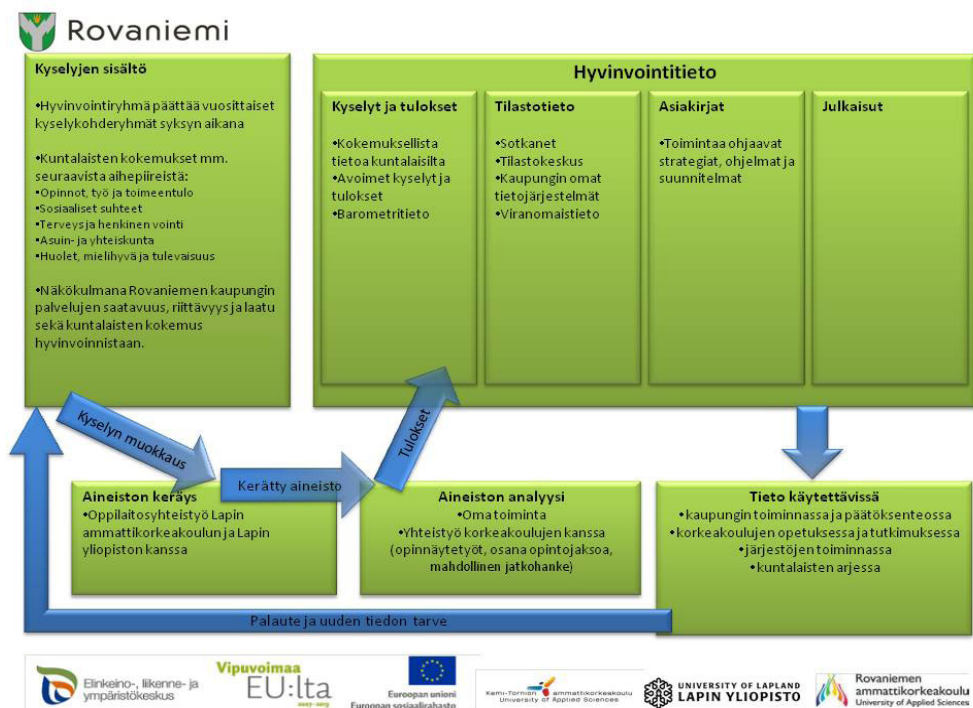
Rovaniemi

Kyselyjen sisältö

•Hyvinvointiryhmä päättää vuosittaiset kyselykohderyhmät syksyn aikana

•Kuntalaisten kokemukset mm. seuraavista aihepiireistä:
•Opinnot, työ ja toimeentulo
•Sosiaaliset suhteet
•Terveys ja henkinen vointi
•Asuin- ja yhteiskunta
•Huolet, mielihyvä ja tulevaisuus

•Näkökulmana Rovaniemen kaupungin palvelujen saatavuus, riittävyys ja laatu sekä kuntalaisten kokemus hyvinvoinnistaan.

Hyvinvointitieto

Kyselyt ja tulokset
•Kokemuksellista tietoa kuntalaisilta
•Avoimet kyselyt ja tulokset
•Barometritieto

Tilastotieto
•Sotkanet
•Tilastokeskus
•Kaupungin omat tietojärjestelmät
•Viranomaistieto

Asiakirjat
•Toimintaa ohjaavat strategiat, ohjelmat ja suunnitelmat

Julkaisut

Kyselyn muokkaus

Tulokset

Kerätty aineisto

Aineiston keräys
•Oppilaitosyhteistyö Lapin ammattikorkeakoulun ja Lapin yliopiston kanssa

Aineiston analyysi
•Oma toiminta
•Yhteistyö korkeakoulujen kanssa (opinnäytetyöt, osana opintojaksoa, mahdollinen jatkohanke)

Tieto käytettävissä
•kaupungin toiminnassa ja päätöksenteossa
•korkeakoulujen opetuksessa ja tutkimuksessa
•järjestöjen toiminnassa
•kuntalaisten arjessa

Palaute ja uuden tiedon tarve

Elinkeino-, liikenne- ja ympäristökeskus

Vipuvoimaa EU:lta 2007-2013

Euroopan unioni Euroopan sosiaalirahasto

Kemi-Tornion ammattikorkeakoulu University of Applied Sciences

UNIVERSITY OF LAPLAND LAPIN YLIOPISTO

Rovaniemen ammattikorkeakoulu University of Applied Sciences